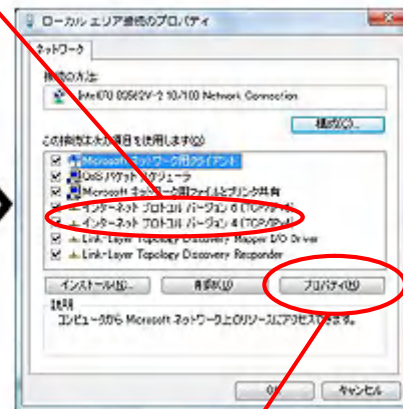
ローカル エリア接続のプロパティ

ネットワーク

接続の方法:

Intel(R) 82562V-2 10/100 Network Connection

構成(C)...

この接続は次の項目を使用します(O):

Microsoft ネットワーク用クライアント
QoS パケット スケジューラ
Microsoft ネットワーク用ファイルとプリンタ共有
インターネット プロトコル バージョン 6 (TCP/IPv6)
インターネット プロトコル バージョン 4 (TCP/IPv4)
Link-Layer Topology Discovery Mapper I/O Driver
Link-Layer Topology Discovery Responder

インストール(N)...
削除(U)
プロパティ(R)

説明
コンピュータから Microsoft ネットワーク上のリソースにアクセスできます。

OK
キャンセル